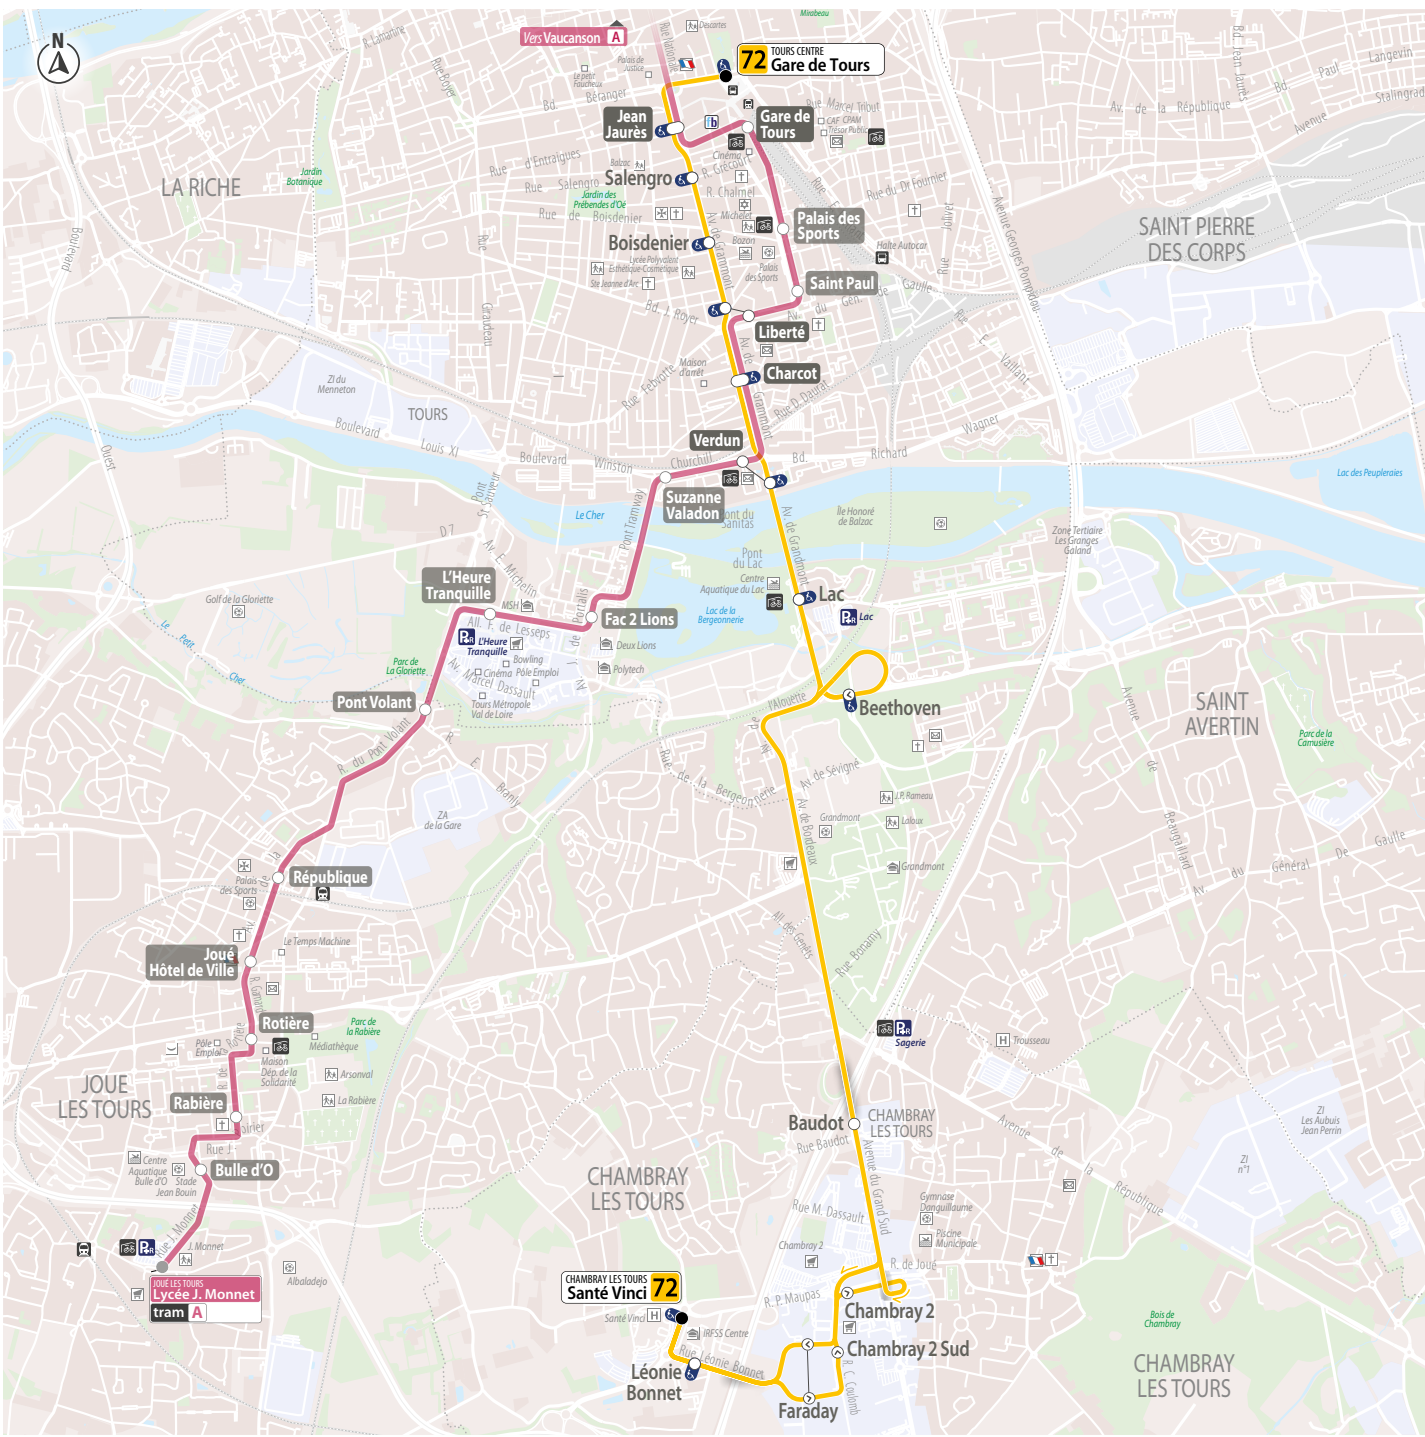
N

Vers Vaucanson A

72 TOURS CENTRE Gare de Tours

Jean Jaurès
Gare de Tours
Salengro
Palais des Sports
Boisdenier
Saint Paul
Liberté
Charcot
Verdun
Suzanne Valadon
L'Heure Tranquille
Fac 2 Lions
Lac
Beethoven
Pont Volant
République
Joué Hôtel de Ville
Rotière
Rabière
Bulle d'O
Baudot
Chambray 2
Chambray 2 Sud
Faraday
Léonie Bonnet

JOUE LES TOURS Lycée J. Monnet
tram A

CHAMBRAY LES TOURS
72
Santé Vinci

LA RICHE
TOURS
SAINT PIERRE DES CORPS
SAINT AVERTIN
JOUE LES TOURS
CHAMBRAY LES TOURS
CHAMBRAY LES TOURS
CHAMBRAY LES TOURS

Jardin Botanique
Jardin des Prébendes d'Oé
Mirabeau
Descartes
Palais de Justice
Le petit Faucheux
Béranger
Bd.
Rue d'Entraigues
Rue Salengro
Rue de Boisdenier
Balzac
Cinéma
R. Grécourt
R. Chalmel
Michelet
Bazon
Palais des Sports
Lycée Polyvalent Esthétique-Cosmétique
Ste Jeanne d'Arc
Bd. J. Royer
Maison d'arrêt
Rue Febvotte
Av. de Grammont
Rue Marcel Tribut
CAF CPAM
Trésor Public
Rue du Dr Fournier
Halte Autocar
Av. du Gén. de Gaulle
Jolivet
Avenue Georges Pompidou
Av. de la République
Bd. Jean Jaurès
Rue Paul Langevin
Avenue Stalingrad
Rue Vaillant
Wagner
Bd. Richard
Rue D. Daurat
Boulevard
Louis XI
Boulevard Winston Churchill
ZI du Menneton
Ouest
Grandeau
Pont St Sauveur
D 7
Av. E. Michelin
Le Cher
Pont Tramway
Pont du Sanitas
Pont du Lac
Centre Aquatique du Lac
Lac de la Bergeonnerie
Île Honoré de Balzac
Zone Tertiaire Les Granges Galand
Lac des Peupleraies
Golf de la Gloriette
Le Petit Cher
Parc de la Gloriette
MSH
All. F. de Lesseps
L'Heure Tranquille
Bowling
Cinéma
Pôle Emploi
Av. Marcel Dassault
Tours Métropole Val de Loire
Deux Lions
Polytech
Av. des Portalis
R. de l'Alouette
Rue de la Bergeonnerie
Av. de Sévigné
Av. de Bordeaux
J.P. Rameau
Laloux
Grandmont
Grandmont
All. des Genets
Rue Bonamy
Avenue de Beaugrillard
Av. du Général De Gaulle
Parc de la Camusière
R. du Pont Volant
R. E. Branly
ZA de la Gare
Palais des Sports
Le Temps Machine
R. Gamard
Parc de la Rabière
Médiathèque
Pôle Emploi
Maison Dép. de la Solidarité
Arsonval
La Rabière
Centre Aquatique Bulle d'O
Stade Jean Bouin
Rue J. Monnet
J. Monnet
Albaladejo
Sagerie
Trousseau
Avenue de la République
ZI Les Aubuis Jean Perrin
ZI n°1
Rue Baudot
Avenue du Grand Sud
Rue M. Dassault
Chambray 2
Gymnase Danguillaume
Piscine Municipale
R. de Joué
R. P. Maupas
Bois de Chambray
Santé Vinci
IRFSS Centre
Rue Léonie Bonnet
R. C. Colomb
Lac
Rue Boisdenier
Boulevard